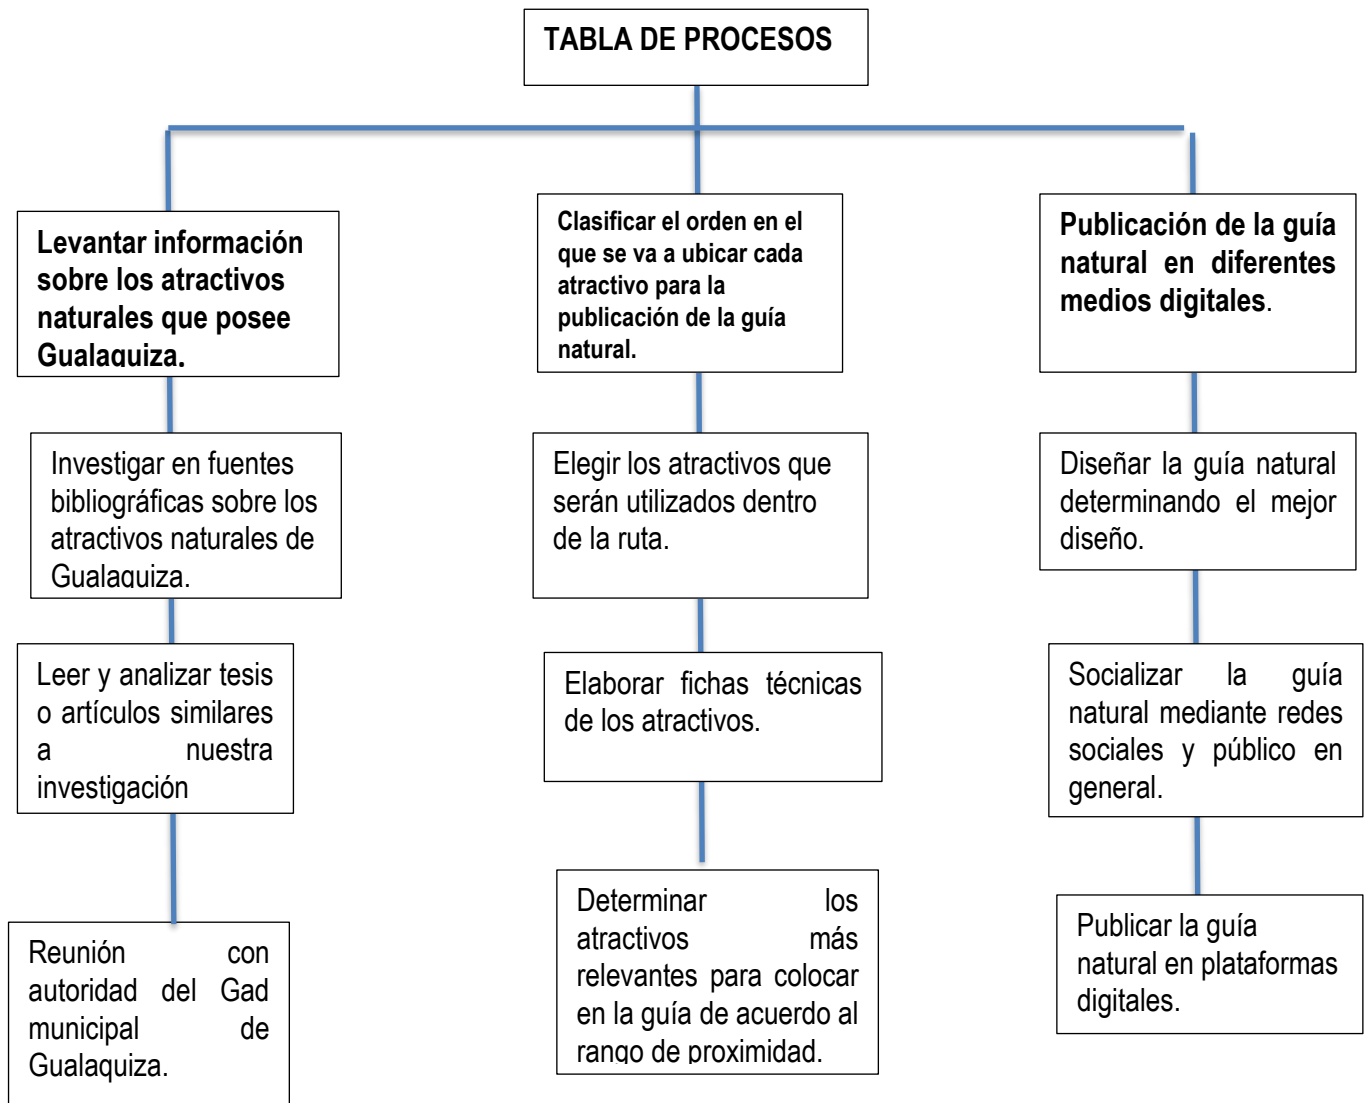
TABLA DE PROCESOS

Levantar información sobre los atractivos naturales que posee Gualaquiza.

Investigar en fuentes bibliográficas sobre los atractivos naturales de Gualaquiza.

Leer y analizar tesis o artículos similares a nuestra investigación

Reunión con autoridad del Gad municipal de Gualaquiza.

Clasificar el orden en el que se va a ubicar cada atractivo para la publicación de la guía natural.

Elegir los atractivos que serán utilizados dentro de la ruta.

Elaborar fichas técnicas de los atractivos.

Determinar los atractivos más relevantes para colocar en la guía de acuerdo al rango de proximidad.

Publicación de la guía natural en diferentes medios digitales.

Diseñar la guía natural determinando el mejor diseño.

Socializar la guía natural mediante redes sociales y público en general.

Publicar la guía natural en plataformas digitales.